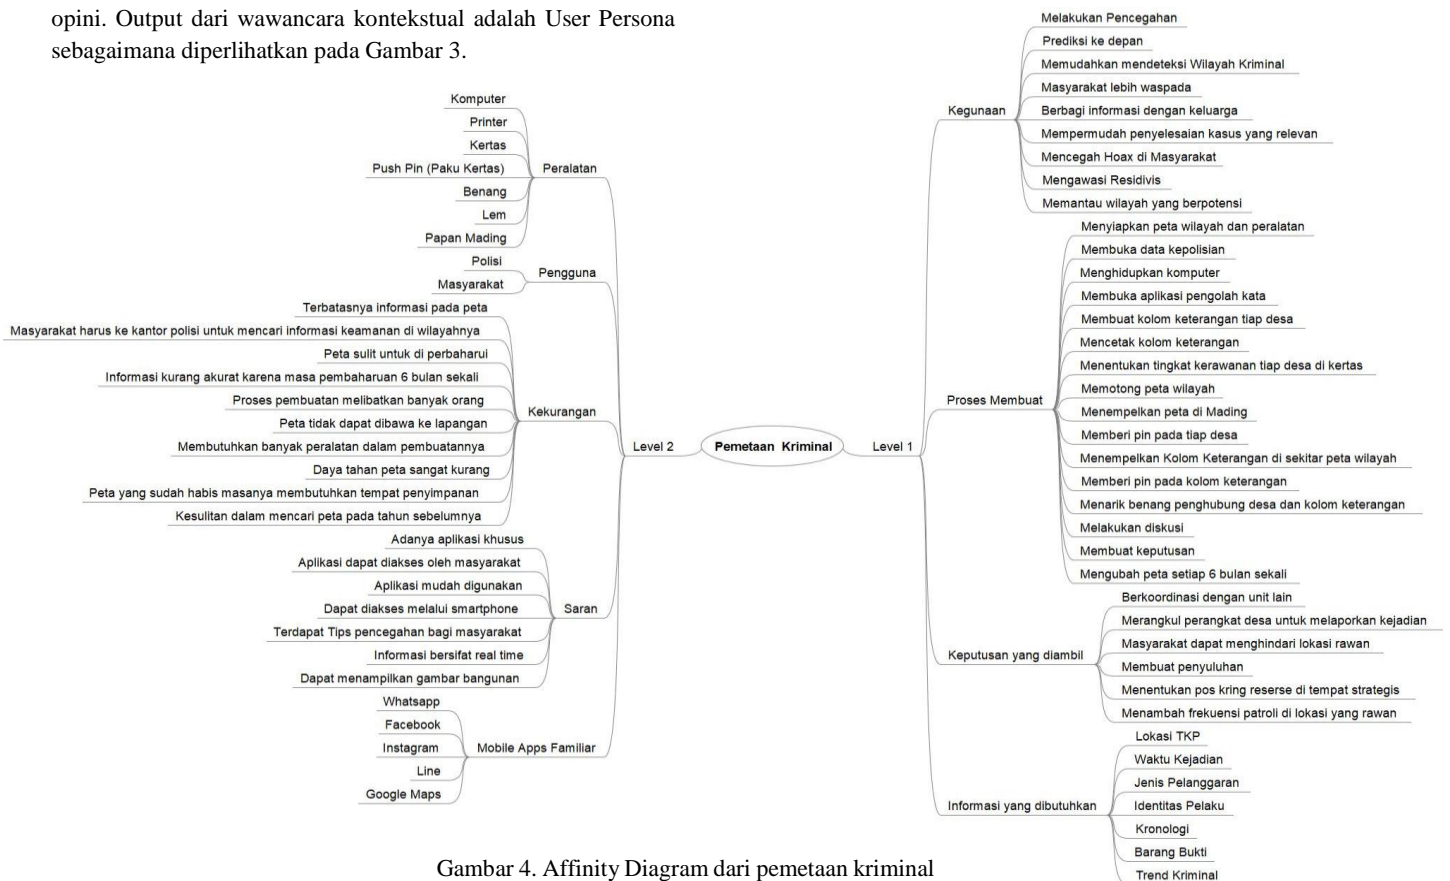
opini. Output dari wawancara kontekstual adalah User Persona sebagaimana diperlihatkan pada Gambar 3.

Pemetaan Kriminal

Level 2

Peralatan
Komputer
Printer
Kertas
Push Pin (Paku Kertas)
Benang
Lem
Papan Mading

Pengguna
Polisi
Masyarakat

Kekurangan
Terbatasnya informasi pada peta
Masyarakat harus ke kantor polisi untuk mencari informasi keamanan di wilayahnya
Peta sulit untuk di perbaharui
Informasi kurang akurat karena masa pembaharuan 6 bulan sekali
Proses pembuatan melibatkan banyak orang
Peta tidak dapat dibawa ke lapangan
Membutuhkan banyak peralatan dalam pembuatannya
Daya tahan peta sangat kurang
Peta yang sudah habis masanya membutuhkan tempat penyimpanan
Kesulitan dalam mencari peta pada tahun sebelumnya

Saran
Adanya aplikasi khusus
Aplikasi dapat diakses oleh masyarakat
Aplikasi mudah digunakan
Dapat diakses melalui smartphone
Terdapat Tips pencegahan bagi masyarakat
Informasi bersifat real time
Dapat menampilkan gambar bangunan

Mobile Apps Familiar
Whatsapp
Facebook
Instagram
Line
Google Maps

Level 1

Kegunaan
Melakukan Pencegahan
Prediksi ke depan
Memudahkan mendeteksi Wilayah Kriminal
Masyarakat lebih waspada
Berbagi informasi dengan keluarga
Mempermudah penyelesaian kasus yang relevan
Mencegah Hoax di Masyarakat
Mengawasi Residivis
Memantau wilayah yang berpotensi

Proses Membuat
Menyiapkan peta wilayah dan peralatan
Membuka data kepolisian
Menghidupkan komputer
Membuka aplikasi pengolah kata
Membuat kolom keterangan tiap desa
Mencetak kolom keterangan
Menentukan tingkat kerawanan tiap desa di kertas
Memotong peta wilayah
Menempelkan peta di Mading
Memberi pin pada tiap desa
Menempelkan Kolom Keterangan di sekitar peta wilayah
Memberi pin pada kolom keterangan
Menarik benang penghubung desa dan kolom keterangan
Melakukan diskusi
Membuat keputusan
Mengubah peta setiap 6 bulan sekali

Keputusan yang diambil
Berkoordinasi dengan unit lain
Merangkul perangkat desa untuk melaporkan kejadian
Masyarakat dapat menghindari lokasi rawan
Membuat penyuluhan
Menentukan pos kring reserse di tempat strategis
Menambah frekuensi patroli di lokasi yang rawan

Informasi yang dibutuhkan
Lokasi TKP
Waktu Kejadian
Jenis Pelanggaran
Identitas Pelaku
Kronologi
Barang Bukti
Trend Kriminal

Gambar 4. Affinity Diagram dari pemetaan kriminal